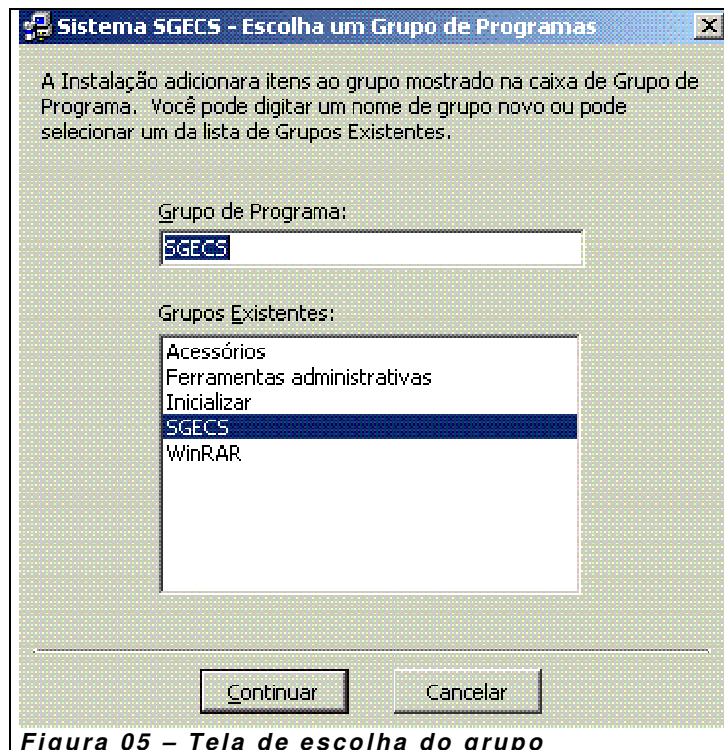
Sistema SGECS - Escolha um Grupo de Programas

A Instalação adicionara itens ao grupo mostrado na caixa de Grupo de Programa. Você pode digitar um nome de grupo novo ou pode selecionar um da lista de Grupos Existentes.

Grupo de Programa:

SGECS

Grupos Existentes:

Acessórios
Ferramentas administrativas
Inicializar
SGECS
WinRAR

Continuar

Cancelar

Figura 05 – Tela de escolha do grupo